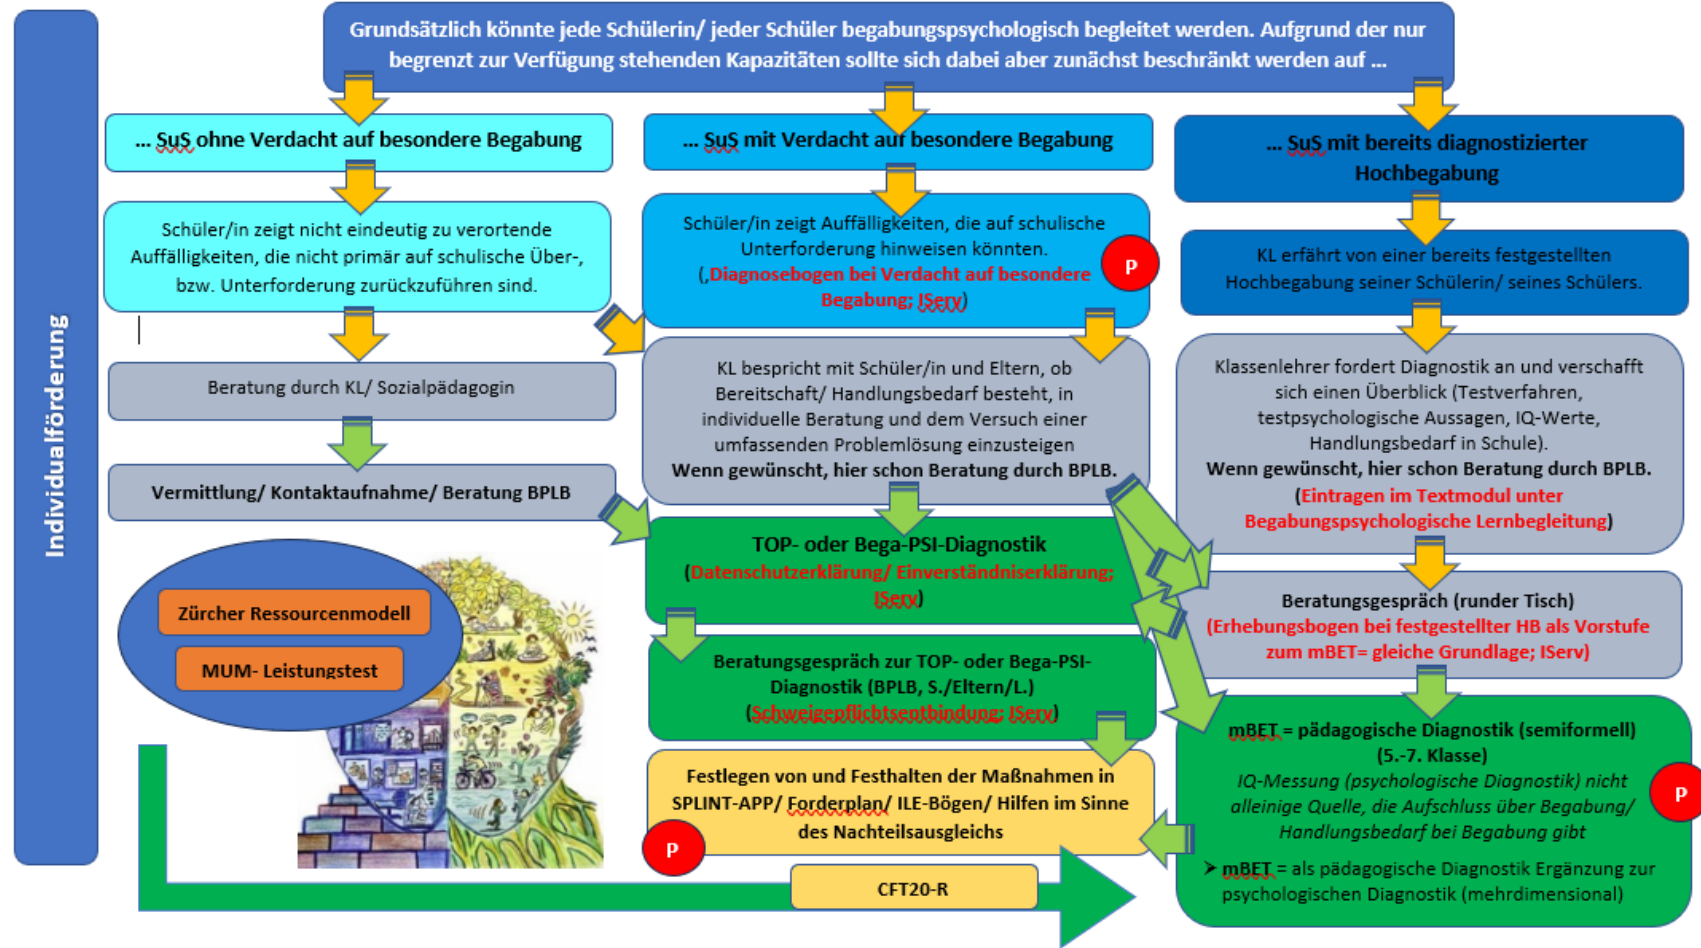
Individualförderung

Grundsätzlich könnte jede Schülerin/ jeder Schüler begabungspsychologisch begleitet werden. Aufgrund der nur begrenzt zur Verfügung stehenden Kapazitäten sollte sich dabei aber zunächst beschränkt werden auf …

… SuS ohne Verdacht auf besondere Begabung

Schüler/in zeigt nicht eindeutig zu verortende Auffälligkeiten, die nicht primär auf schulische Über-, bzw. Unterforderung zurückzuführen sind.

Beratung durch KL/ Sozialpädagogin

Vermittlung/ Kontaktaufnahme/ Beratung BPLB

Zürcher Ressourcenmodell

MUM- Leistungstest

… SuS mit Verdacht auf besondere Begabung

Schüler/in zeigt Auffälligkeiten, die auf schulische Unterforderung hinweisen könnten. („Diagnosebogen bei Verdacht auf besondere Begabung; IServ)

P

KL bespricht mit Schüler/in und Eltern, ob Bereitschaft/ Handlungsbedarf besteht, in individuelle Beratung und dem Versuch einer umfassenden Problemlösung einzusteigen
Wenn gewünscht, hier schon Beratung durch BPLB.

TOP- oder Bega-PSI-Diagnostik
(Datenschutzerklärung/ Einverständniserklärung; IServ)

Beratungsgespräch zur TOP- oder Bega-PSI-Diagnostik (BPLB, S./Eltern/L.)
(Schweigepflichtsentbindung; IServ)

Festlegen von und Festhalten der Maßnahmen in SPLINT-APP/ Forderplan/ ILE-Bögen/ Hilfen im Sinne des Nachteilsausgleichs

P

CFT20-R

… SuS mit bereits diagnostizierter Hochbegabung

KL erfährt von einer bereits festgestellten Hochbegabung seiner Schülerin/ seines Schülers.

Klassenlehrer fordert Diagnostik an und verschafft sich einen Überblick (Testverfahren, testpsychologische Aussagen, IQ-Werte, Handlungsbedarf in Schule).
Wenn gewünscht, hier schon Beratung durch BPLB.
(Eintragen im Textmodul unter Begabungspsychologische Lernbegleitung)

Beratungsgespräch (runder Tisch)
(Erhebungsbogen bei festgestellter HB als Vorstufe zum mBET= gleiche Grundlage; IServ)

mBET = pädagogische Diagnostik (semiformell) (5.-7. Klasse)
IQ-Messung (psychologische Diagnostik) nicht alleinige Quelle, die Aufschluss über Begabung/ Handlungsbedarf bei Begabung gibt

P

➤ mBET = als pädagogische Diagnostik Ergänzung zur psychologischen Diagnostik (mehrdimensional)